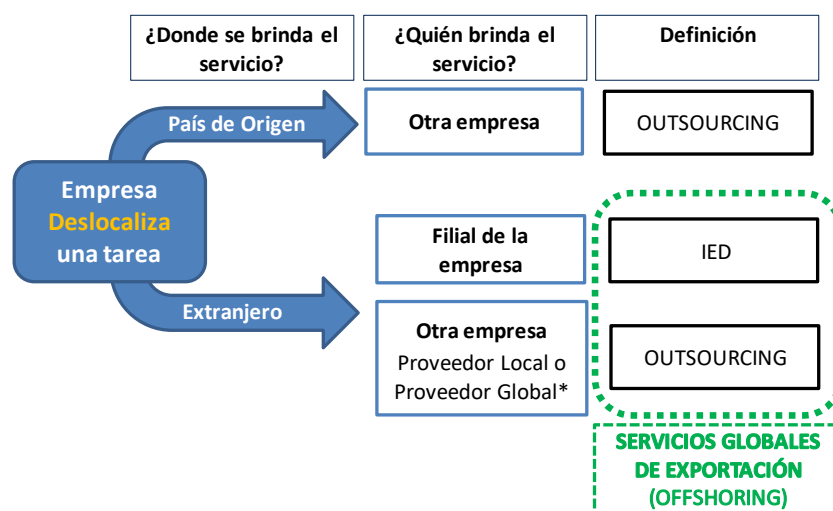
¿Donde se brinda el servicio?

¿Quién brinda el servicio?

Definición

País de Origen

Otra empresa

OUTSOURCING

Empresa Deslocaliza una tarea

Filial de la empresa

IED

Extranjero

Otra empresa
Proveedor Local o Proveedor Global*

OUTSOURCING

SERVICIOS GLOBALES DE EXPORTACIÓN (OFFSHORING)